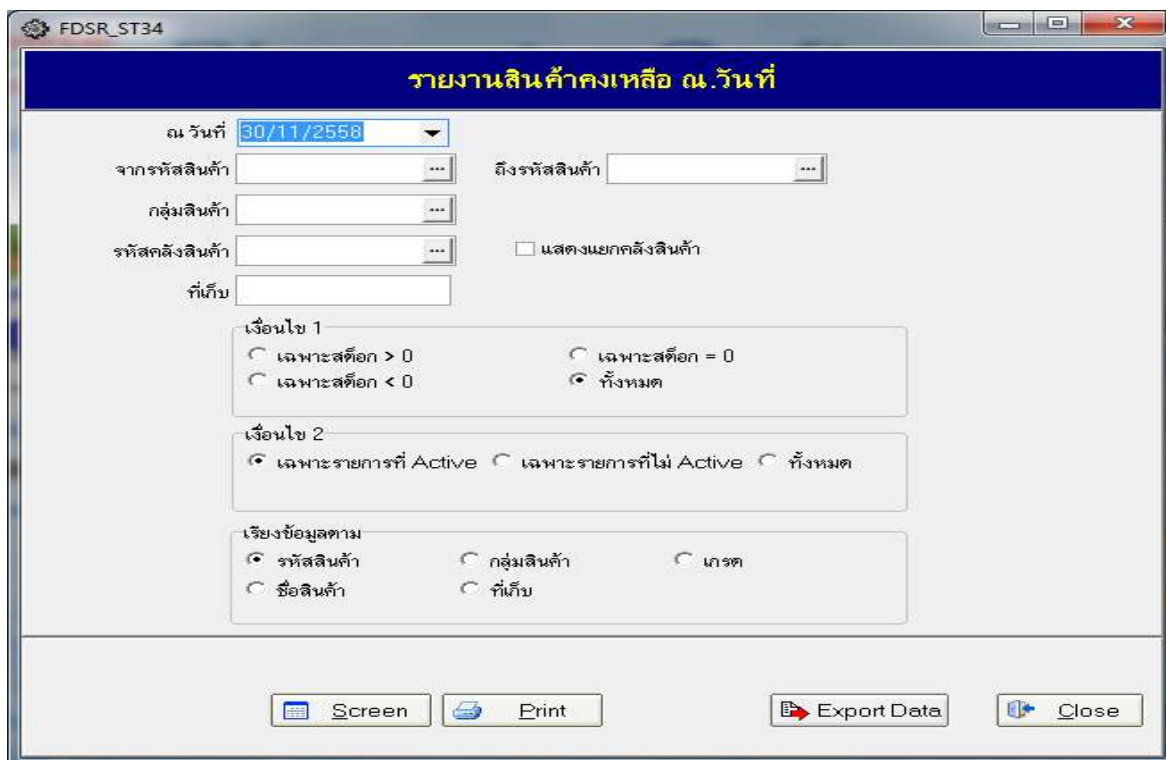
FDSR_ST34

รายงานสินค้าคงเหลือ ณ.วันที่

ณ วันที่ 30/11/2558

จากรหัสสินค้า ...

ถึงรหัสสินค้า ...

กลุ่มสินค้า ...

รหัสคลังสินค้า ...

แสดงแยกคลังสินค้า

ที่เก็บ

เงื่อนไข 1

เฉพาะสต็อก > 0

เฉพาะสต็อก = 0

เฉพาะสต็อก < 0

ทั้งหมด

เงื่อนไข 2

เฉพาะรายการที่ Active

เฉพาะรายการที่ไม่ Active

ทั้งหมด

เรียงข้อมูลตาม

รหัสสินค้า

กลุ่มสินค้า

เกรด

ชื่อสินค้า

ที่เก็บ

Screen

Print

Export Data

Close